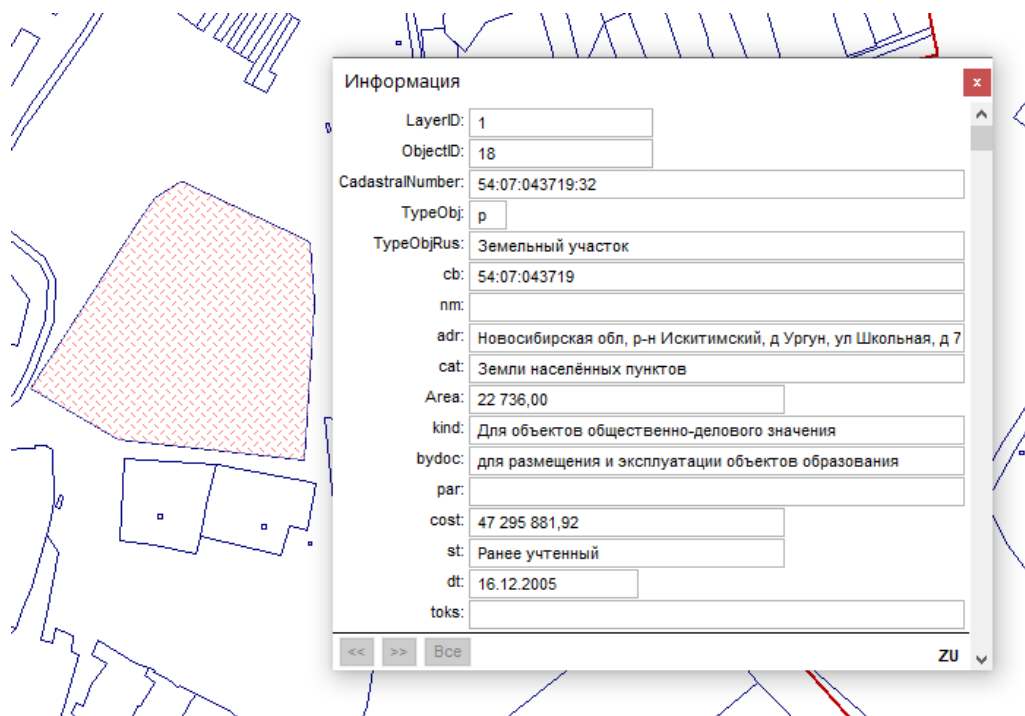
Информация

×

LayerID: 1

ObjectID: 18

CadastralNumber: 54:07:043719:32

TypeObj: p

TypeObjRus: Земельный участок

cb: 54:07:043719

nm:

adr: Новосибирская обл, р-н Искитимский, д Ургун, ул Школьная, д 7

cat: Земли населённых пунктов

Area: 22 736,00

kind: Для объектов общественно-делового значения

bydoc: для размещения и эксплуатации объектов образования

par:

cost: 47 295 881,92

st: Ранее учтенный

dt: 16.12.2005

toks:

<< >> Все

ZU